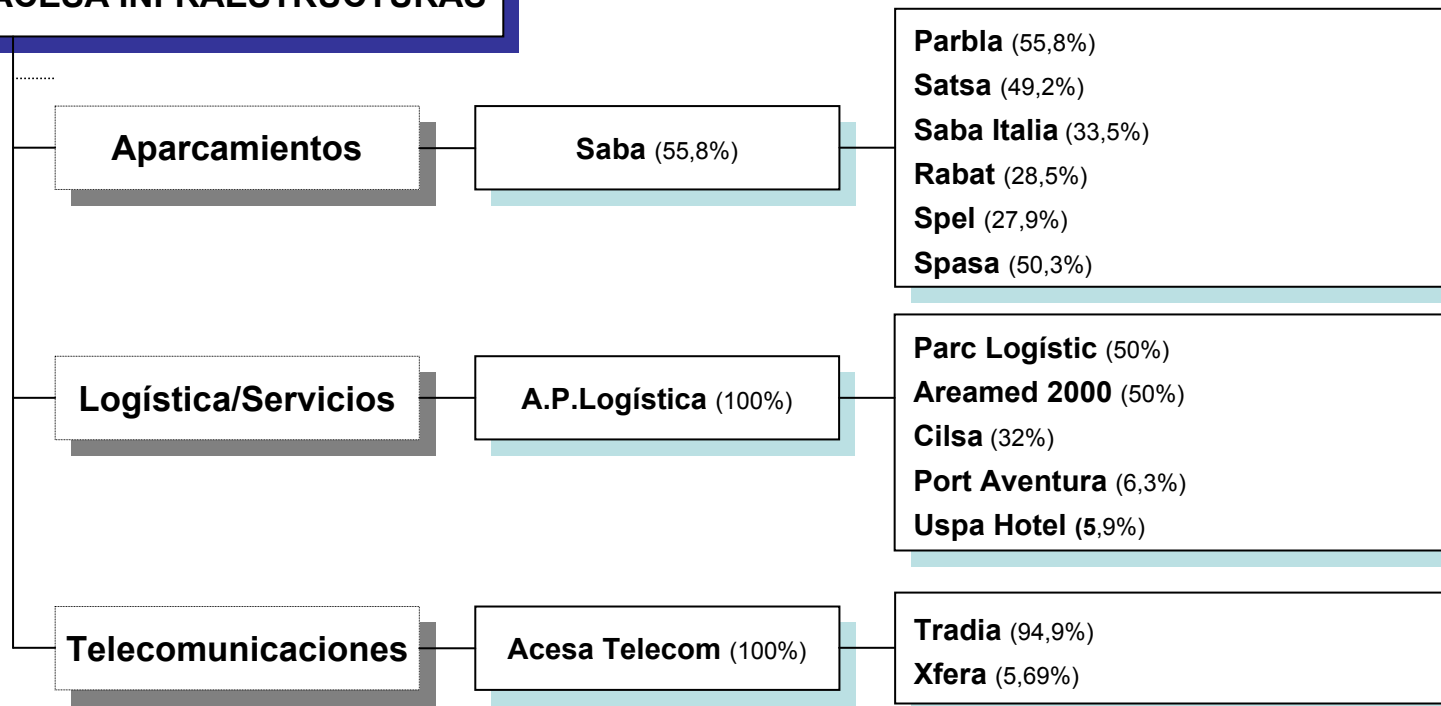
ACESA INFRAESTRUCTURAS

Aparcamientos

Saba (55,8%)

Parbla (55,8%)
Satsa (49,2%)
Saba Italia (33,5%)
Rabat (28,5%)
Spel (27,9%)
Spasa (50,3%)

Logística/Servicios

A.P.Logística (100%)

Parc Logístic (50%)
Areamed 2000 (50%)
Cilsa (32%)
Port Aventura (6,3%)
Uspa Hotel (5,9%)

Telecomunicaciones

Acesa Telecom (100%)

Tradia (94,9%)
Xfera (5,69%)